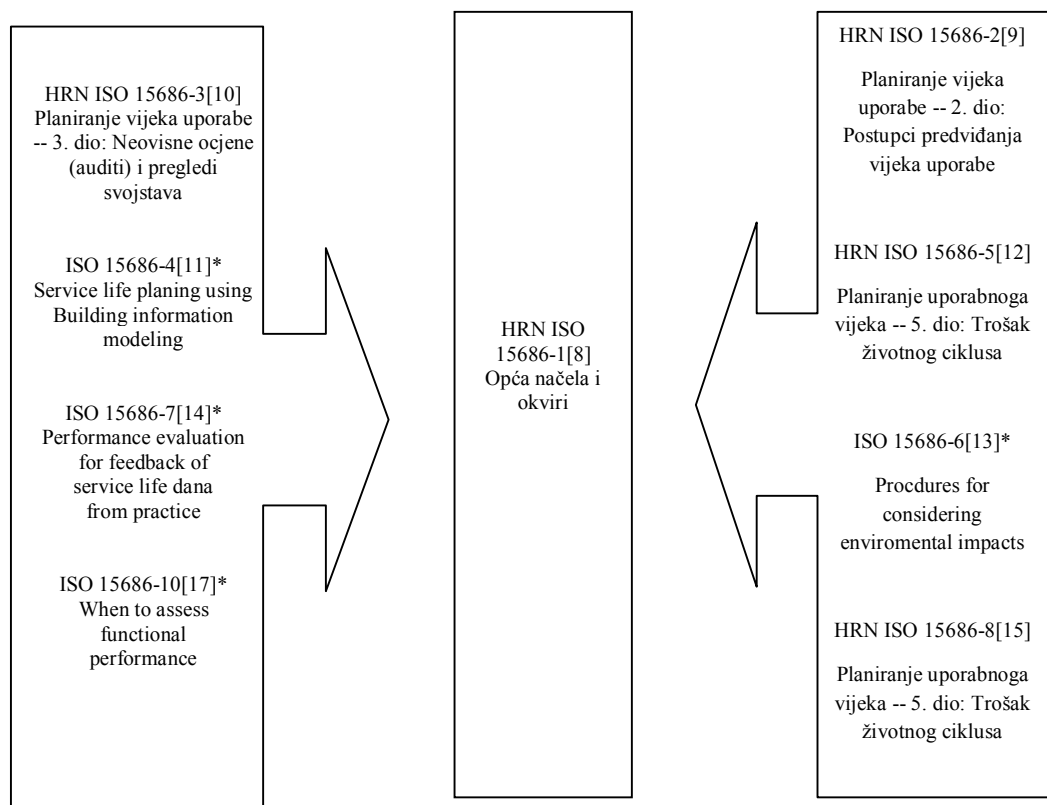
HRN ISO 15686-3[10] Planiranje vijeka uporabe -- 3. dio: Neovisne ocjene (auditi) i pregledi svojstava

ISO 15686-4[11]* Service life planing using Building information modeling

ISO 15686-7[14]* Performance evaluation for feedback of service life dana from practice

ISO 15686-10[17]* When to assess functional performance

HRN ISO 15686-1[8] Opća načela i okviri

HRN ISO 15686-2[9]

Planiranje vijeka uporabe -- 2. dio: Postupci predviđanja vijeka uporabe

HRN ISO 15686-5[12]

Planiranje uporabnoga vijeka -- 5. dio: Trošak životnog ciklusa

ISO 15686-6[13]*

Procdures for considering enviromental impacts

HRN ISO 15686-8[15]

Planiranje uporabnoga vijeka -- 5. dio: Trošak životnog ciklusa